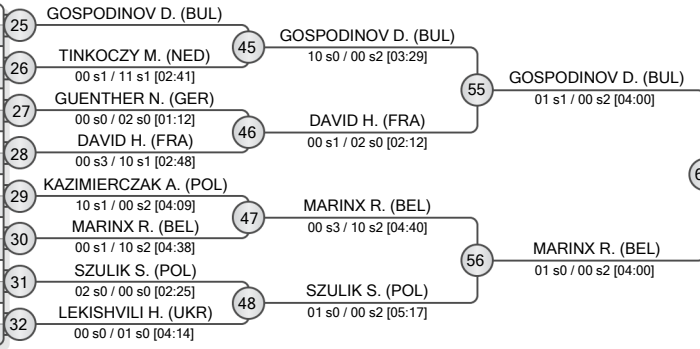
25 GOSPODINOV D. (BUL)
26 TINKOCZY M. (NED)
00 s1 / 11 s1 [02:41]
27 GUENTHER N. (GER)
00 s0 / 02 s0 [01:12]
28 DAVID H. (FRA)
00 s3 / 10 s1 [02:48]
29 KAZIMIERCZAK A. (POL)
10 s1 / 00 s2 [04:09]
30 MARINX R. (BEL)
00 s1 / 10 s2 [04:38]
31 SZULIK S. (POL)
02 s0 / 00 s0 [02:25]
32 LEKISHVILI H. (UKR)
00 s0 / 01 s0 [04:14]

45 GOSPODINOV D. (BUL)
10 s0 / 00 s2 [03:29]
46 DAVID H. (FRA)
00 s1 / 02 s0 [02:12]
47 MARINX R. (BEL)
00 s3 / 10 s2 [04:40]
48 SZULIK S. (POL)
01 s0 / 00 s2 [05:17]

55 GOSPODINOV D. (BUL)
01 s1 / 00 s2 [04:00]
56 MARINX R. (BEL)
01 s0 / 00 s2 [04:00]

6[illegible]